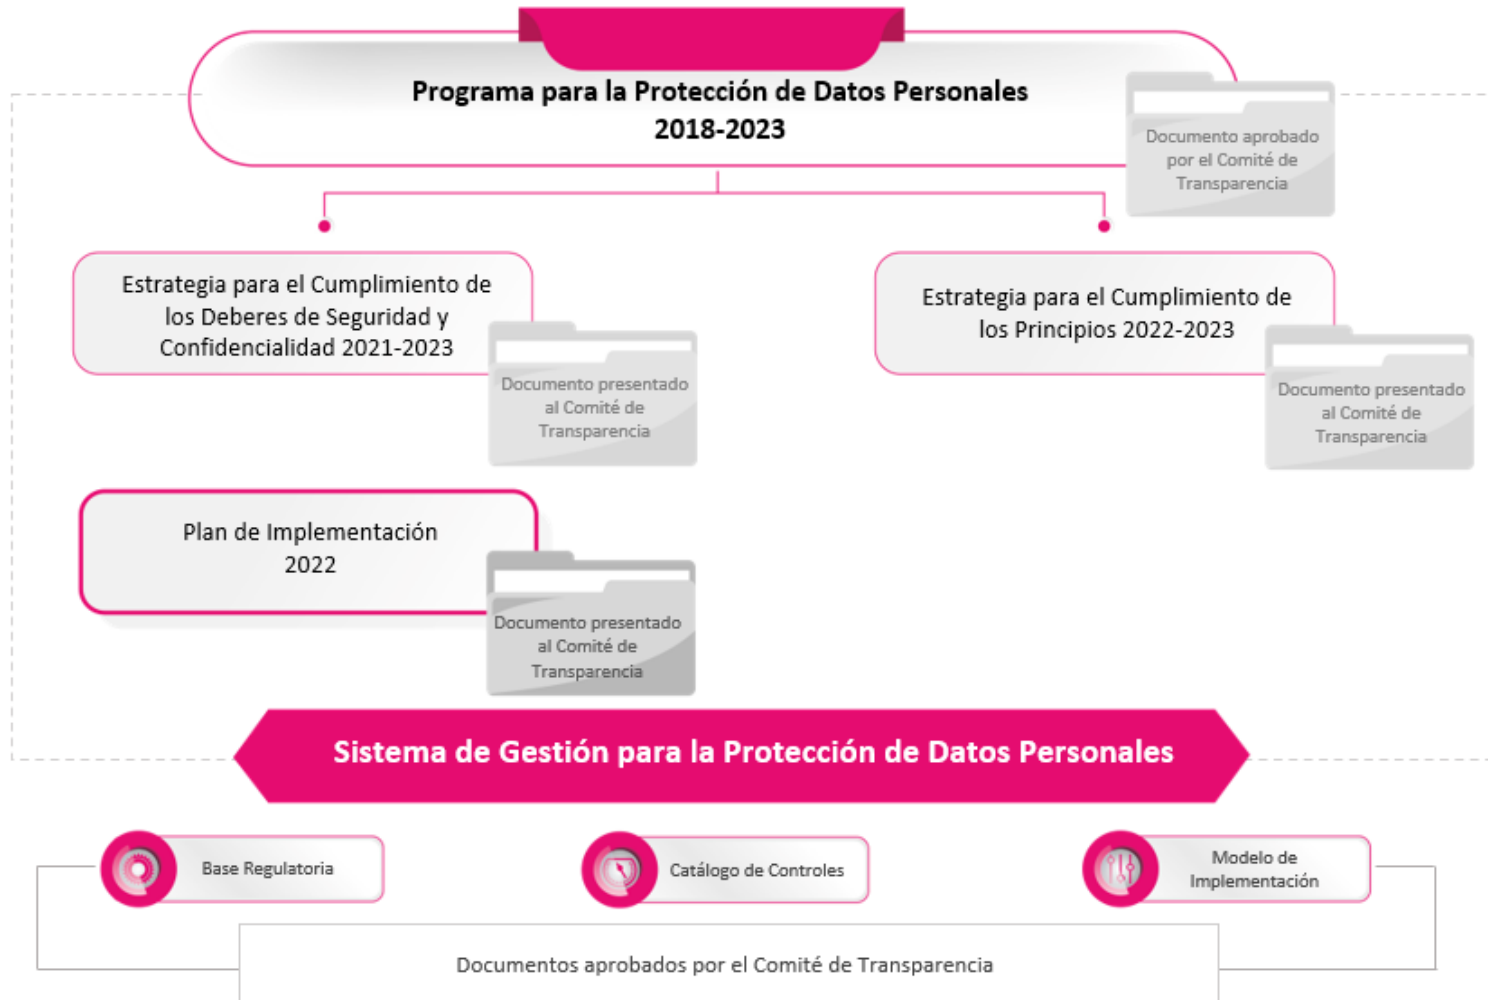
Programa para la Protección de Datos Personales 2018-2023

Documento aprobado por el Comité de Transparencia

Estrategia para el Cumplimiento de los Deberes de Seguridad y Confidencialidad 2021-2023

Documento presentado al Comité de Transparencia

Estrategia para el Cumplimiento de los Principios 2022-2023

Documento presentado al Comité de Transparencia

Plan de Implementación 2022

Documento presentado al Comité de Transparencia

Sistema de Gestión para la Protección de Datos Personales

Base Regulatoria

Catálogo de Controles

Modelo de Implementación

Documentos aprobados por el Comité de Transparencia